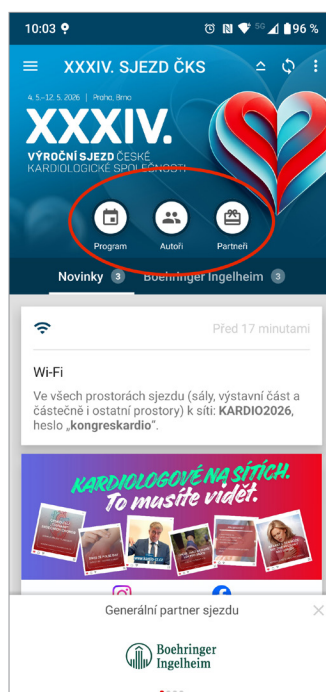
10:03 96 %

XXXIV. SJEZD ČKS

4. 5.–12. 5. 2026 | Praha, Brno

XXXIV.

VÝROČNÍ SJEZD ČESKÉ KARDIOLOGICKÉ SPOLEČNOSTI

Program
Autoři
Partneři

Novinky 3
Boehringer Ingelheim 3

Před 17 minutami

Wi-Fi

Ve všech prostorách sjezdu (sály, výstavní část a částečně i ostatní prostory) k síti: KARDIO2026, heslo „kongreskardio".

KARDIOLOGOVÉ NA SÍTÍCH.
To musíte vidět.

Generální partner sjezdu

Boehringer Ingelheim